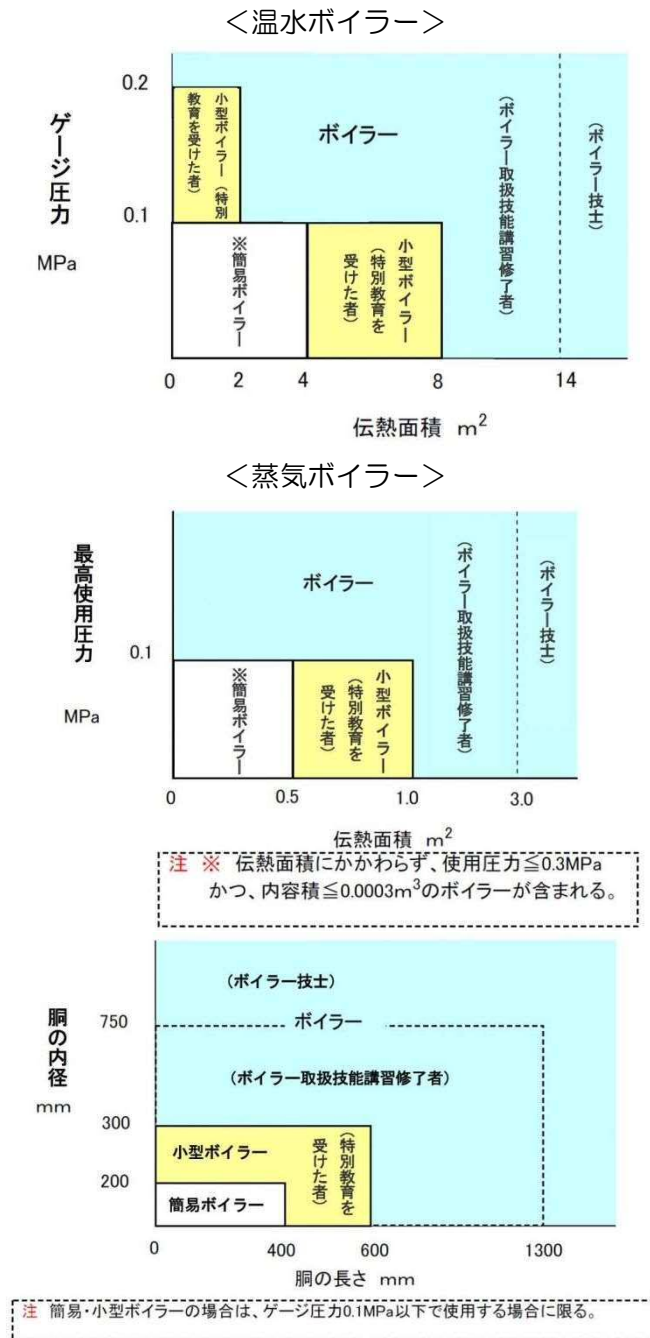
<温水ボイラー>

ゲージ圧力

MPa

0.2

0.1

小型ボイラー(特別教育を受けた者)

ボイラー

(ボイラー取扱技能講習修了者)

(ボイラー技士)

※簡易ボイラー

小型ボイラー(特別教育を受けた者)

0　2　4　8　14

伝熱面積 $m^2$

<蒸気ボイラー>

最高使用圧力

MPa

0.1

ボイラー

(ボイラー取扱技能講習修了者)

(ボイラー技士)

※簡易ボイラー

小型ボイラー(特別教育を受けた者)

0　0.5　1.0　3.0

伝熱面積 $m^2$

注 ※ 伝熱面積にかかわらず、使用圧力≦0.3MPa かつ、内容積≦0.0003$m^3$のボイラーが含まれる。

胴の内径

mm

750

300

200

(ボイラー技士)

ボイラー

(ボイラー取扱技能講習修了者)

小型ボイラー

(特別教育を受けた者)

簡易ボイラー

0　400　600　1300

胴の長さ mm

注 簡易・小型ボイラーの場合は、ゲージ圧力0.1MPa以下で使用する場合に限る。